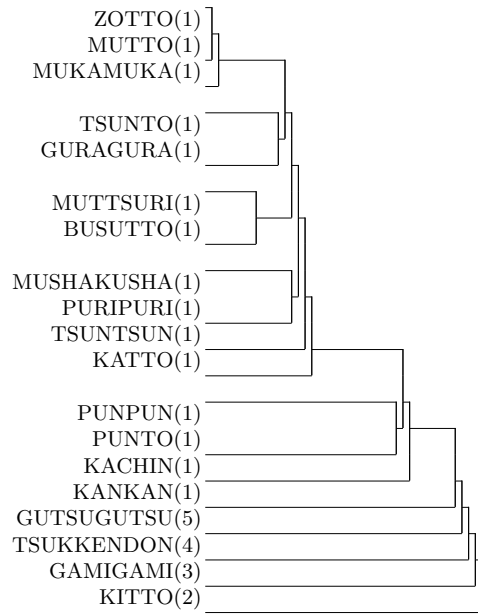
ZOTTO(1)
MUTTO(1)
MUKAMUKA(1)
TSUNTO(1)
GURAGURA(1)
MUTTSURI(1)
BUSUTTO(1)
MUSHAKUSHA(1)
PURIPURI(1)
TSUNTSUN(1)
KATTO(1)
PUNPUN(1)
PUNTO(1)
KACHIN(1)
KANKAN(1)
GUTSUGUTSU(5)
TSUKKENDON(4)
GAMIGAMI(3)
KITTO(2)